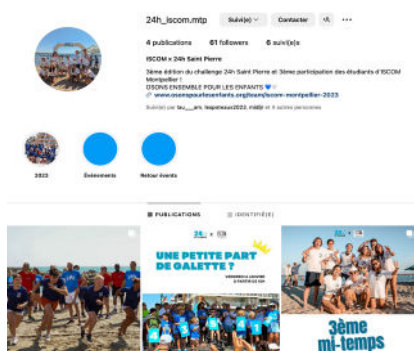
24h_iscom.mtp Suivi(e) Contacter

4 publications 61 followers 6 suivi(e)s

ISCOM x 24h Saint Pierre

3ème édition du challenge 24h Saint Pierre et 3ème participation des étudiants d'ISCOM Montpellier !
OSONS ENSEMBLE POUR LES ENFANTS
www.osonspourlesenfants.org/team/iscom-montpellier-2023

Suivi(e) par lu___arc, lesponeux2022, mtdr et 8 autres personnes

2023 Événements Retour événts

PUBLICATIONS IDENTIFIÉ(E)

24h x

UNE PETITE PART DE GALETTE ?

3ème mi-temps